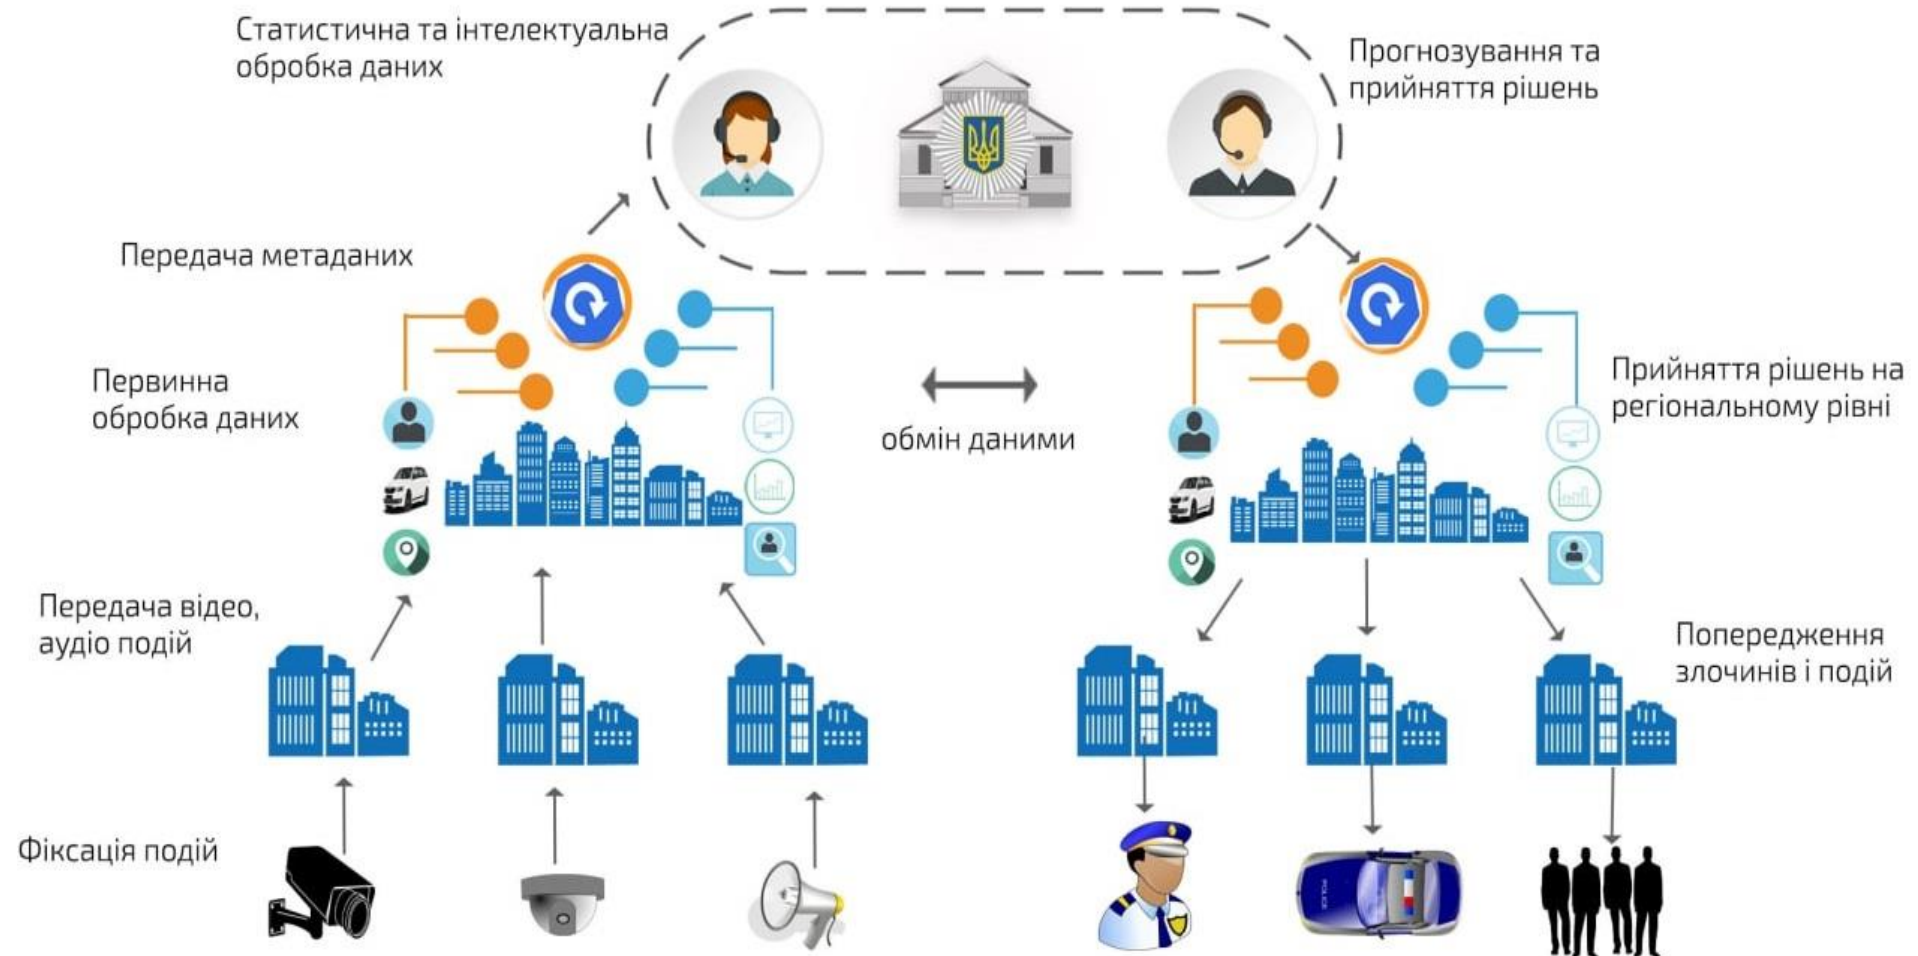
Статистична та інтелектуальна обробка даних

Прогнозування та прийняття рішень

Передача метаданих

Первинна обробка даних

обмін даними

Прийняття рішень на регіональному рівні

Передача відео, аудіо подій

Попередження злочинів і подій

Фіксація подій